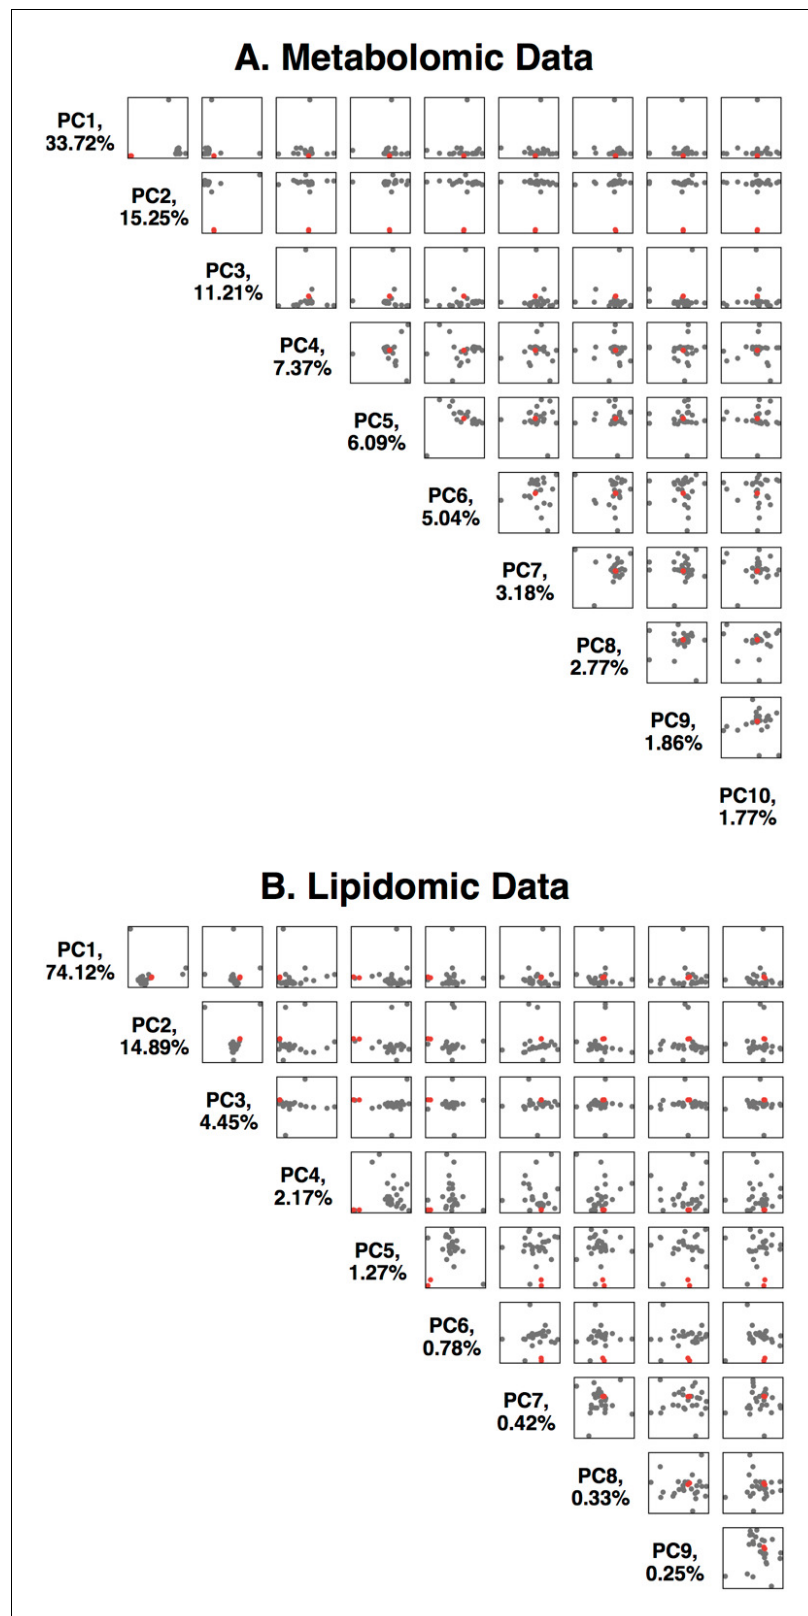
A. Metabolomic Data

PC1, 33.72%

PC2, 15.25%

PC3, 11.21%

PC4, 7.37%

PC5, 6.09%

PC6, 5.04%

PC7, 3.18%

PC8, 2.77%

PC9, 1.86%

PC10, 1.77%

B. Lipidomic Data

PC1, 74.12%

PC2, 14.89%

PC3, 4.45%

PC4, 2.17%

PC5, 1.27%

PC6, 0.78%

PC7, 0.42%

PC8, 0.33%

PC9, 0.25%